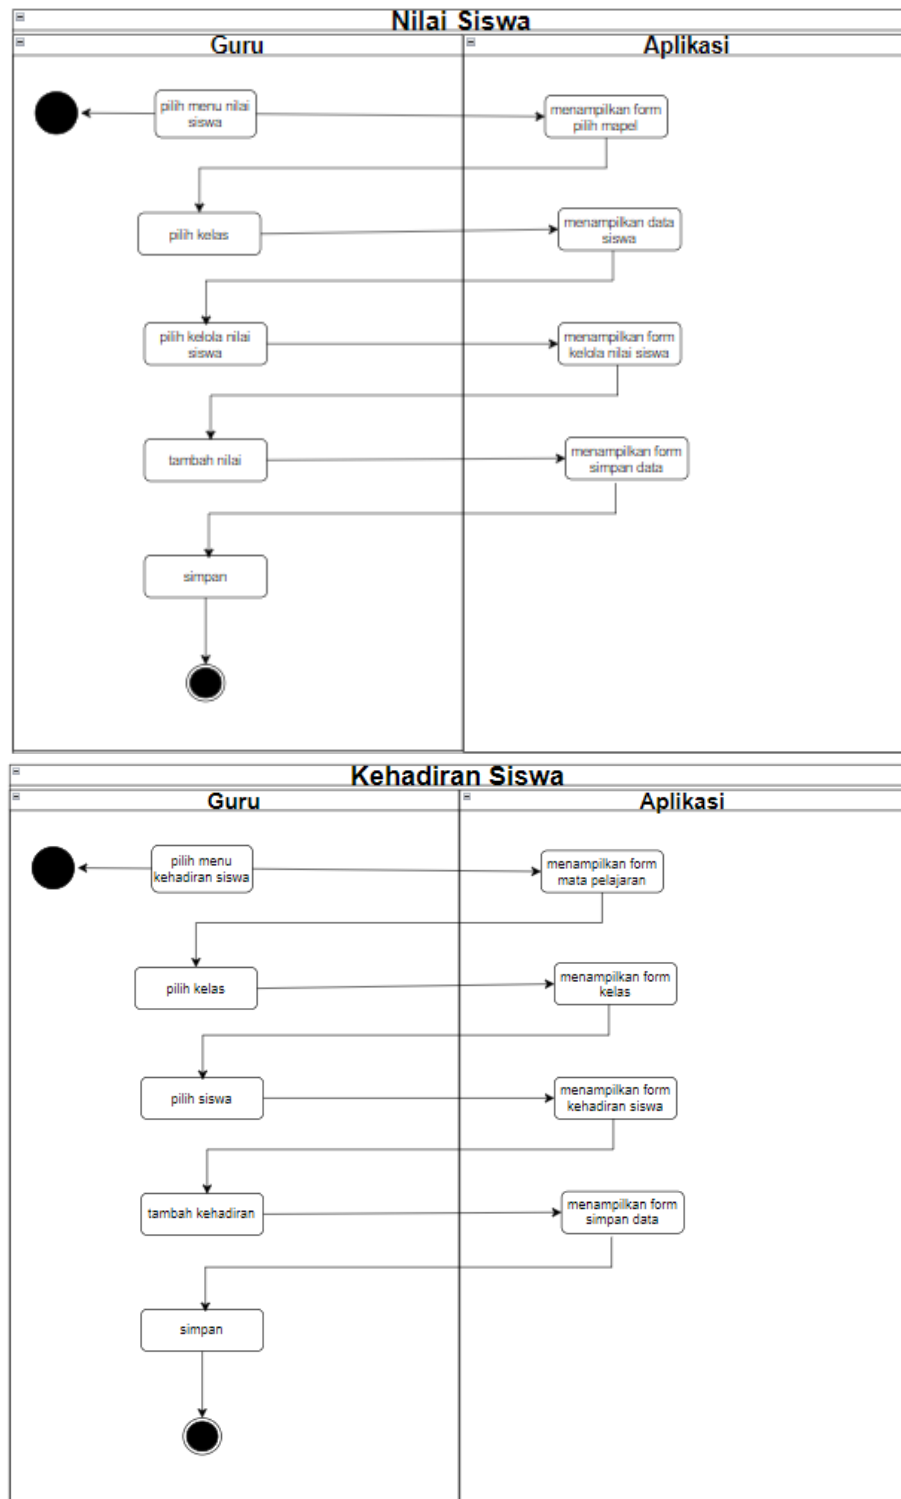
Nilai Siswa

Guru

Aplikasi

pilih menu nilai siswa

menampilkan form pilih mapel

pilih kelas

menampilkan data siswa

pilih kelola nilai siswa

menampilkan form kelola nilai siswa

tambah nilai

menampilkan form simpan data

simpan

Kehadiran Siswa

Guru

Aplikasi

pilih menu kehadiran siswa

menampilkan form mata pelajaran

pilih kelas

menampilkan form kelas

pilih siswa

menampilkan form kehadiran siswa

tambah kehadiran

menampilkan form simpan data

simpan